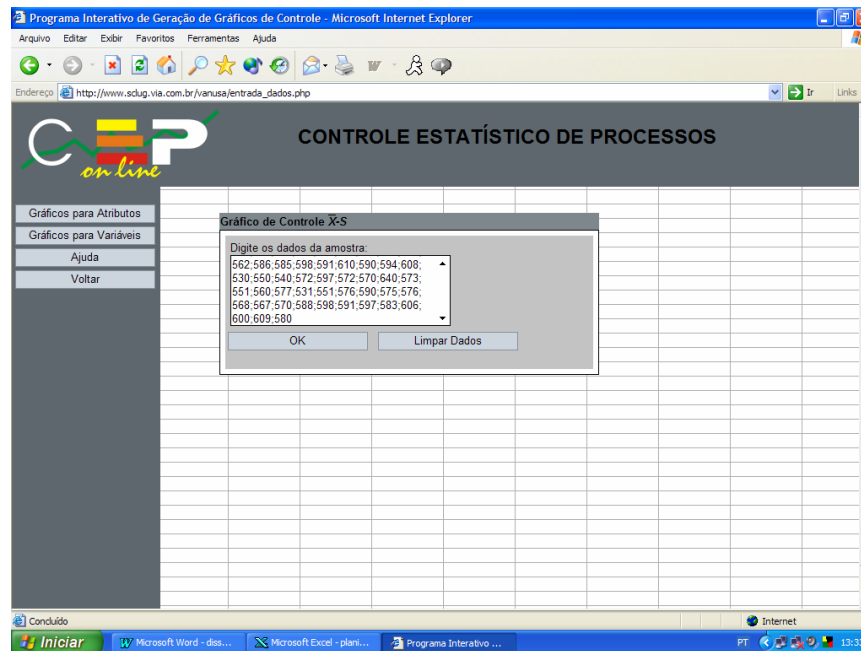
Programa Interativo de Geração de Gráficos de Controle - Microsoft Internet Explorer

Arquivo Editar Exibir Favoritos Ferramentas Ajuda

Endereço http://www.sclug.via.com.br/vanusa/entrada_dados.php

Ir Links

CEP on line

CONTROLE ESTATÍSTICO DE PROCESSOS

Gráficos para Atributos
Gráficos para Variáveis
Ajuda
Voltar

Gráfico de Controle $\overline{X}$-S

Digite os dados da amostra:

562;586;585;598;591;610;590;594;608;530;550;540;572;597;572;570;640;573;551;560;577;531;551;576;590;575;576;568;567;570;588;598;591;597;583;606;600;609;580

OK
Limpar Dados

Concluído
Internet

Iniciar
Microsoft Word - diss...
Microsoft Excel - plani...
Programa Interativo ...
PT
13:3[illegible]